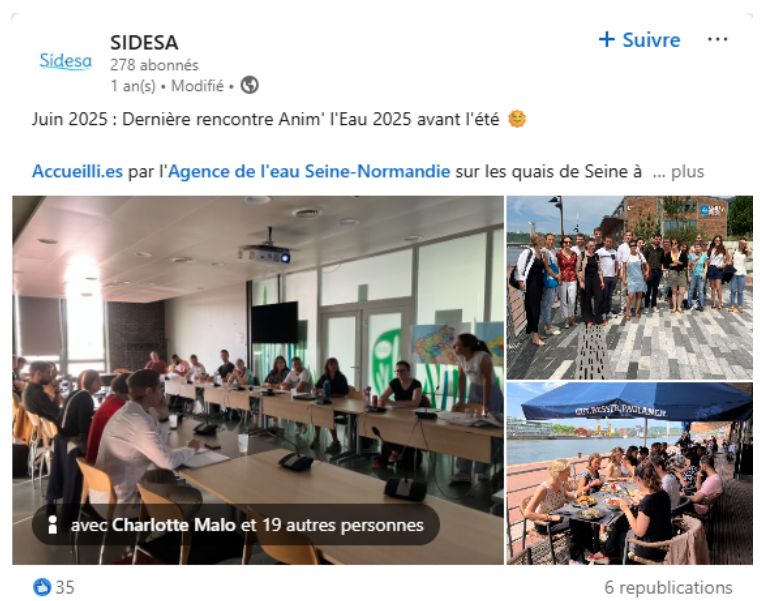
Sidesa

SIDESA
278 abonnés
1 an(s) • Modifié •

+ Suivre ···

Juin 2025 : Dernière rencontre Anim' l'Eau 2025 avant l'été 🥴

Accueilli.es par l'Agence de l'eau Seine-Normandie sur les quais de Seine à ... plus

avec Charlotte Malo et 19 autres personnes

PAULANER

35

6 republications